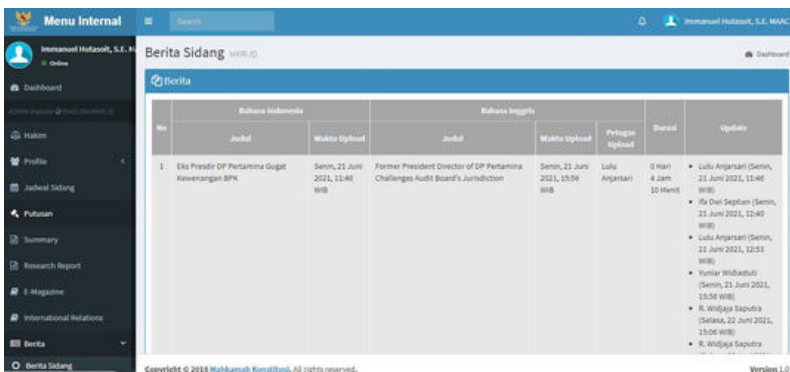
Menu Internal

Search

Immanuel Hutasoit, S.E. MAAC

Immanuel Hutasoit, S.E. M

Online

Dashboard

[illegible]

Hakim

Profile

Jadwal Sidang

Putusan

Summary

Research Report

E-Magazine

International Relations

Berita

Berita Sidang

Berita Sidang MKRI.ID

Dashboard

Berita

| No | Bahasa Indonesia Judul | Bahasa Indonesia Waktu Upload | Bahasa Inggris Judul | Bahasa Inggris Waktu Upload | Petugas Upload | Durasi | Update |
|---|---|---|---|---|---|---|---|
| 1 | Eks Presdir DP Pertamina Gugat Kewenangan BPK | Senin, 21 Juni 2021, 11:46 WIB | Former President Director of DP Pertamina Challenges Audit Board's Jurisdiction | Senin, 21 Juni 2021, 15:56 WIB | Lulu Anjarsari | 0 Hari 4 Jam 10 Menit | • Lulu Anjarsari (Senin, 21 Juni 2021, 11:46 WIB) • Ifa Dwi Septian (Senin, 21 Juni 2021, 12:40 WIB) • Lulu Anjarsari (Senin, 21 Juni 2021, 12:53 WIB) • Yuniar Widiastuti (Senin, 21 Juni 2021, 15:56 WIB) • R. Widjaja Saputra (Selasa, 22 Juni 2021, 15:06 WIB) • R. Widjaja Saputra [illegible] |

Copyright © 2019 Mahkamah Konstitusi. All rights reserved.

Version 1.0